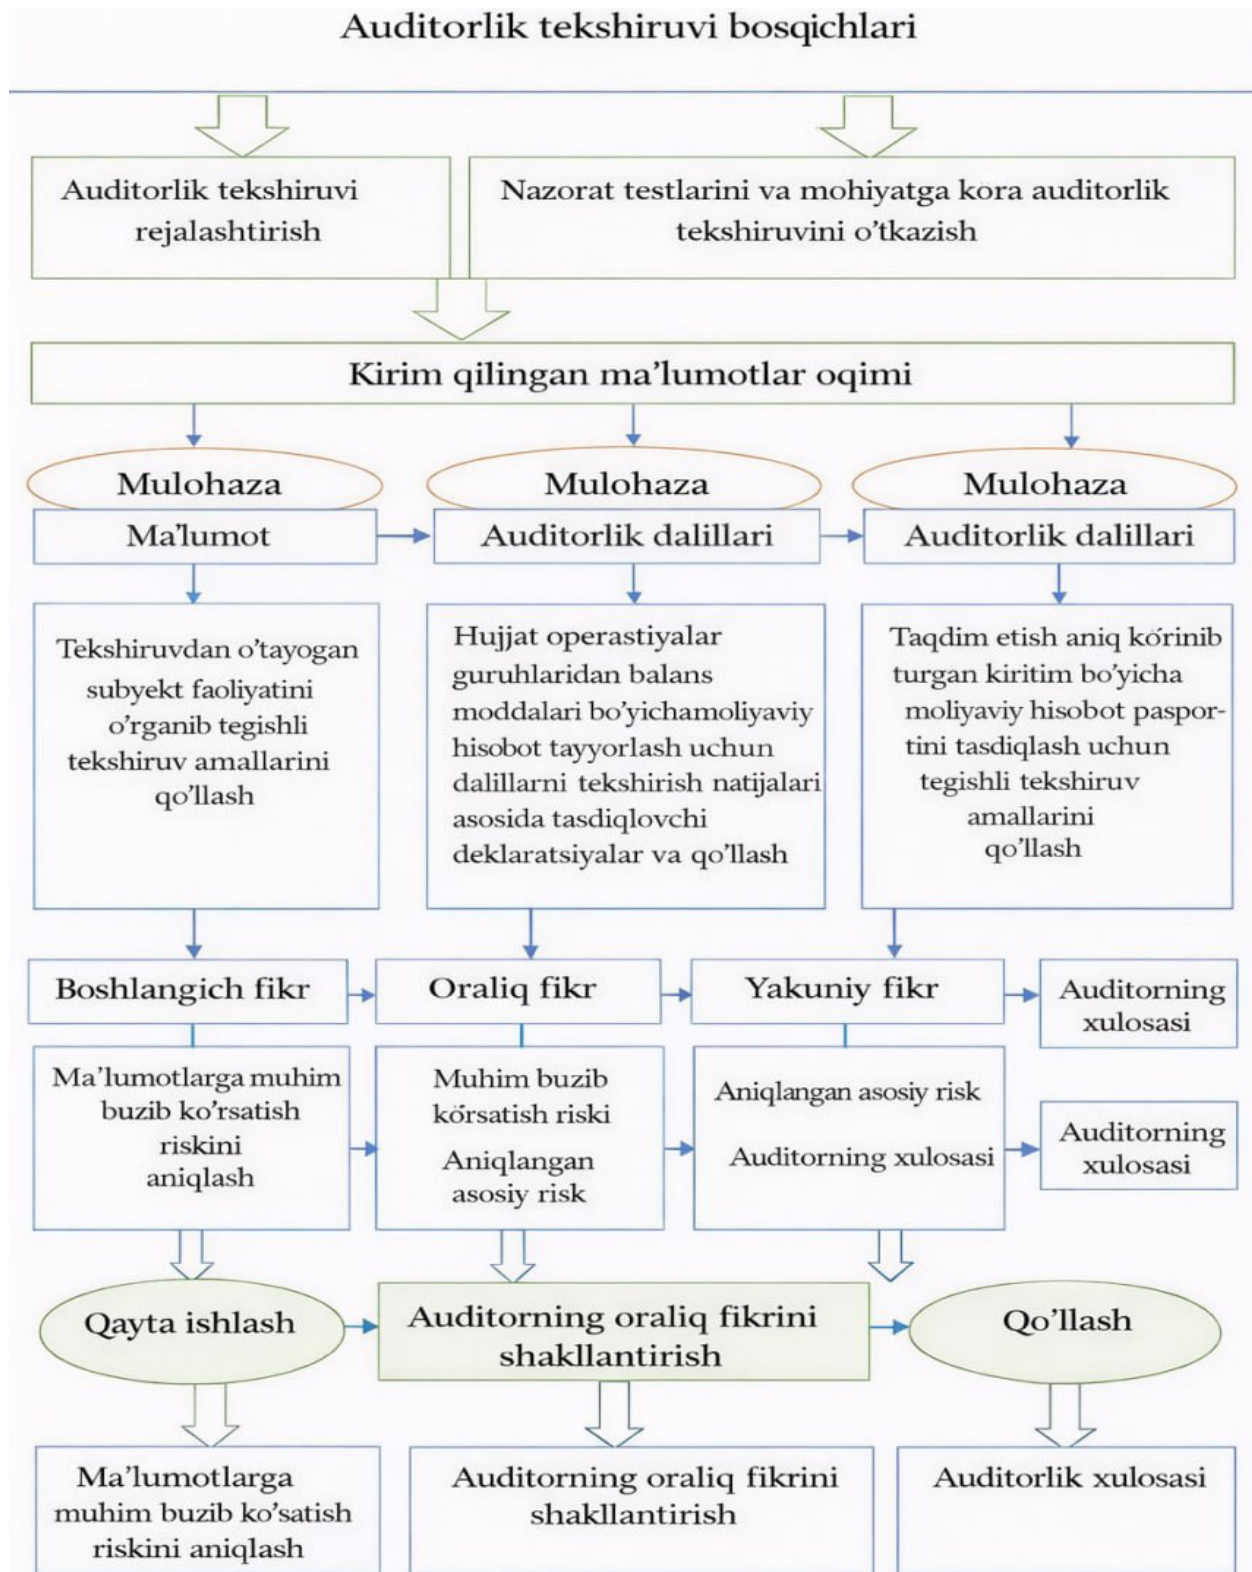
Auditorlik tekshiruvi bosqichlari

Auditorlik tekshiruvi rejalashtirish

Nazorat testlarini va mohiyatga kora auditorlik tekshiruvini o'tkazish

Kirim qilingan ma'lumotlar oqimi

Mulohaza

Mulohaza

Mulohaza

Ma'lumot

Auditorlik dalillari

Auditorlik dalillari

Tekshiruvdan o'tayogan subyekt faoliyatini o'rganib tegishli tekshiruv amallarini qo'llash

Hujjat operastiyalar guruhlaridan balans moddalari bo'yichamoliyaviy hisobot tayyorlash uchun dalillarni tekshirish natijalari asosida tasdiqlovchi deklaratsiyalar va qo'llash

Taqdim etish aniq ko'rinib turgan kiritim bo'yicha moliyaviy hisobot pasportini tasdiqlash uchun tegishli tekshiruv amallarini qo'llash

Boshlangich fikr

Oraliq fikr

Yakuniy fikr

Auditorning xulosasi

Ma'lumotlarga muhim buzib ko'rsatish riskini aniqlash

Muhim buzib ko'rsatish riski

Aniqlangan asosiy risk

Aniqlangan asosiy risk

Auditorning xulosasi

Auditorning xulosasi

Qayta ishlash

Auditorning oraliq fikrini shakllantirish

Qo'llash

Ma'lumotlarga muhim buzib ko'satish riskini aniqlash

Auditorning oraliq fikrini shakllantirish

Auditorlik xulosasi